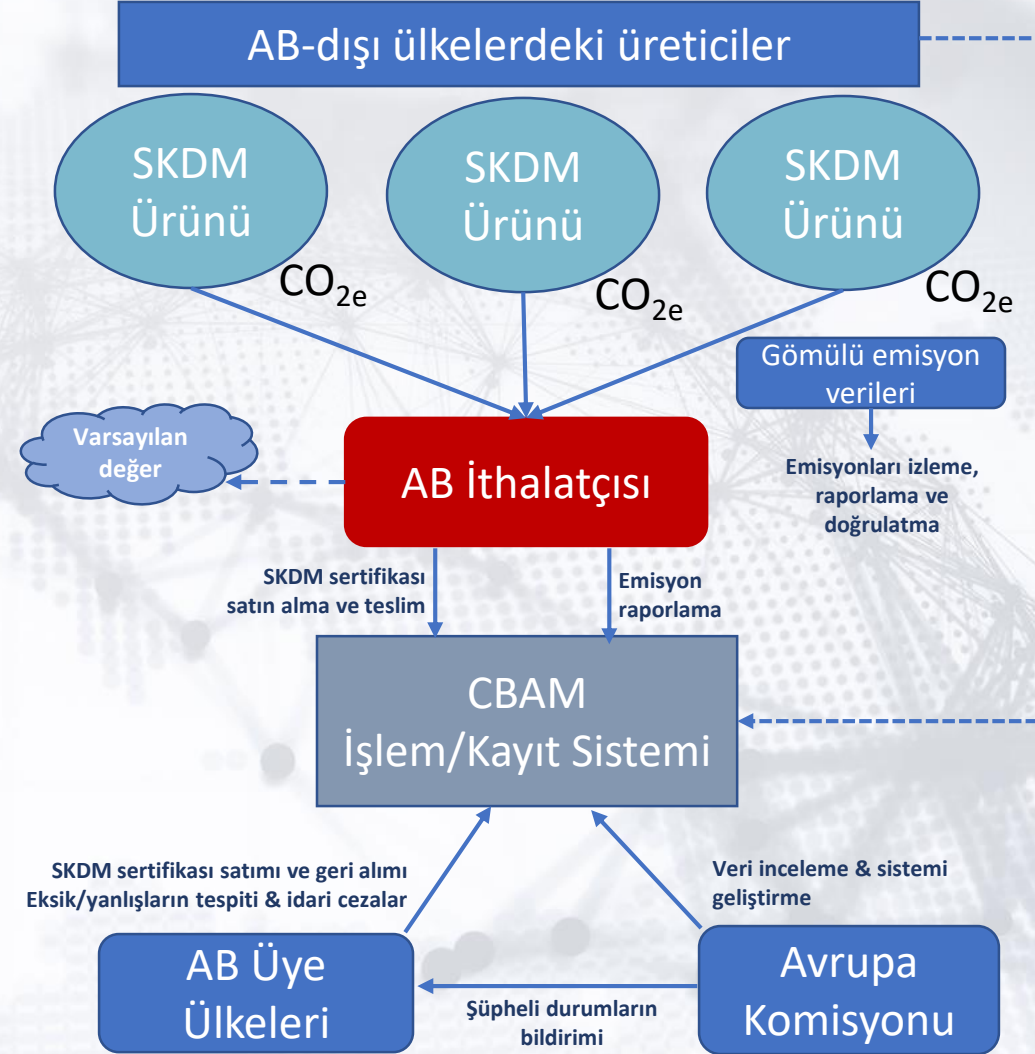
AB-dışı ülkelerdeki üreticiler

SKDM Ürünü

SKDM Ürünü

SKDM Ürünü

$CO_{2e}$

$CO_{2e}$

$CO_{2e}$

Gömülü emisyon verileri

Emisyonları izleme, raporlama ve doğrulatma

Varsayılan değer

AB İthalatçısı

SKDM sertifikası satın alma ve teslim

Emisyon raporlama

CBAM İşlem/Kayıt Sistemi

SKDM sertifikası satımı ve geri alımı
Eksik/yanlışların tespiti & idari cezalar

Veri inceleme & sistemi geliştirme

AB Üye Ülkeleri

Şüpheli durumların bildirimi

Avrupa Komisyonu